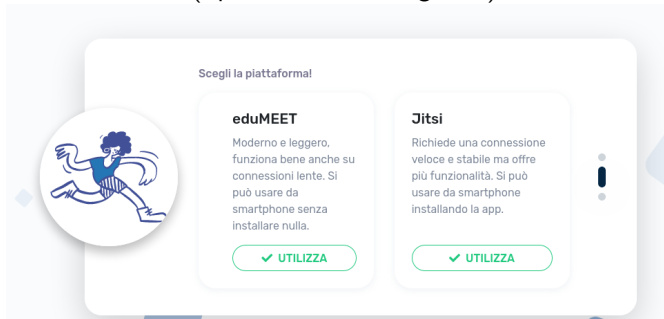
Scegli la piattaforma!

eduMEET

Moderno e leggero, funziona bene anche su connessioni lente. Si può usare da smartphone senza installare nulla.

✔ UTILIZZA

Jitsi

Richiede una connessione veloce e stabile ma offre più funzionalità. Si può usare da smartphone installando la app.

✔ UTILIZZA